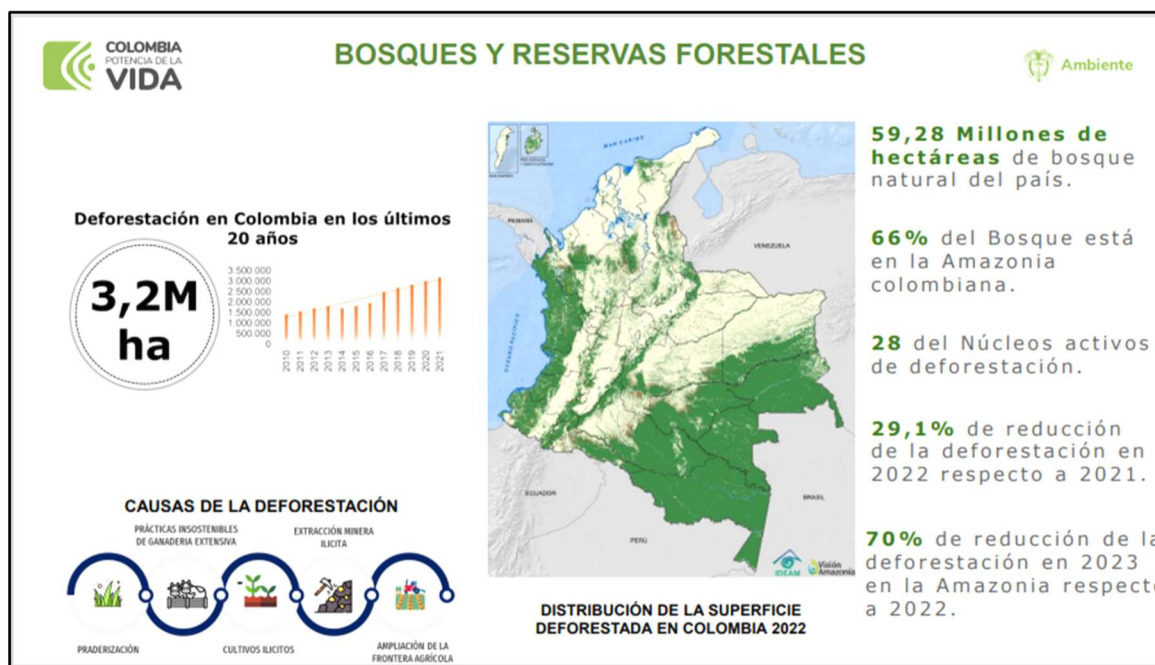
COLOMBIA POTENCIA DE LA VIDA

BOSQUES Y RESERVAS FORESTALES

Ambiente

Deforestación en Colombia en los últimos 20 años

3,2M ha

3.500.000
3.000.000
2.500.000
2.000.000
1.500.000
1.000.000
500.000
0

2010 2011 2012 2013 2014 2015 2016 2017 2018 2019 2020 2021

MAR CARIBE

PANAMÁ

VENEZUELA

OCEANO PACIFICO

ECUADOR

BRASIL

PERU

IDEAM

Visión Amazonía

DISTRIBUCIÓN DE LA SUPERFICIE DEFORESTADA EN COLOMBIA 2022

CAUSAS DE LA DEFORESTACIÓN

PRÁCTICAS INSOSTENIBLES DE GANADERIA EXTENSIVA

EXTRACCIÓN MINERA ILICITA

PRADERIZACIÓN

CULTIVOS ILICITOS

AMPLIACIÓN DE LA FRONTERA AGRÍCOLA

59,28 Millones de hectáreas de bosque natural del país.

66% del Bosque está en la Amazonia colombiana.

28 del Núcleos activos de deforestación.

29,1% de reducción de la deforestación en 2022 respecto a 2021.

70% de reducción de la deforestación en 2023 en la Amazonia respecto a 2022.